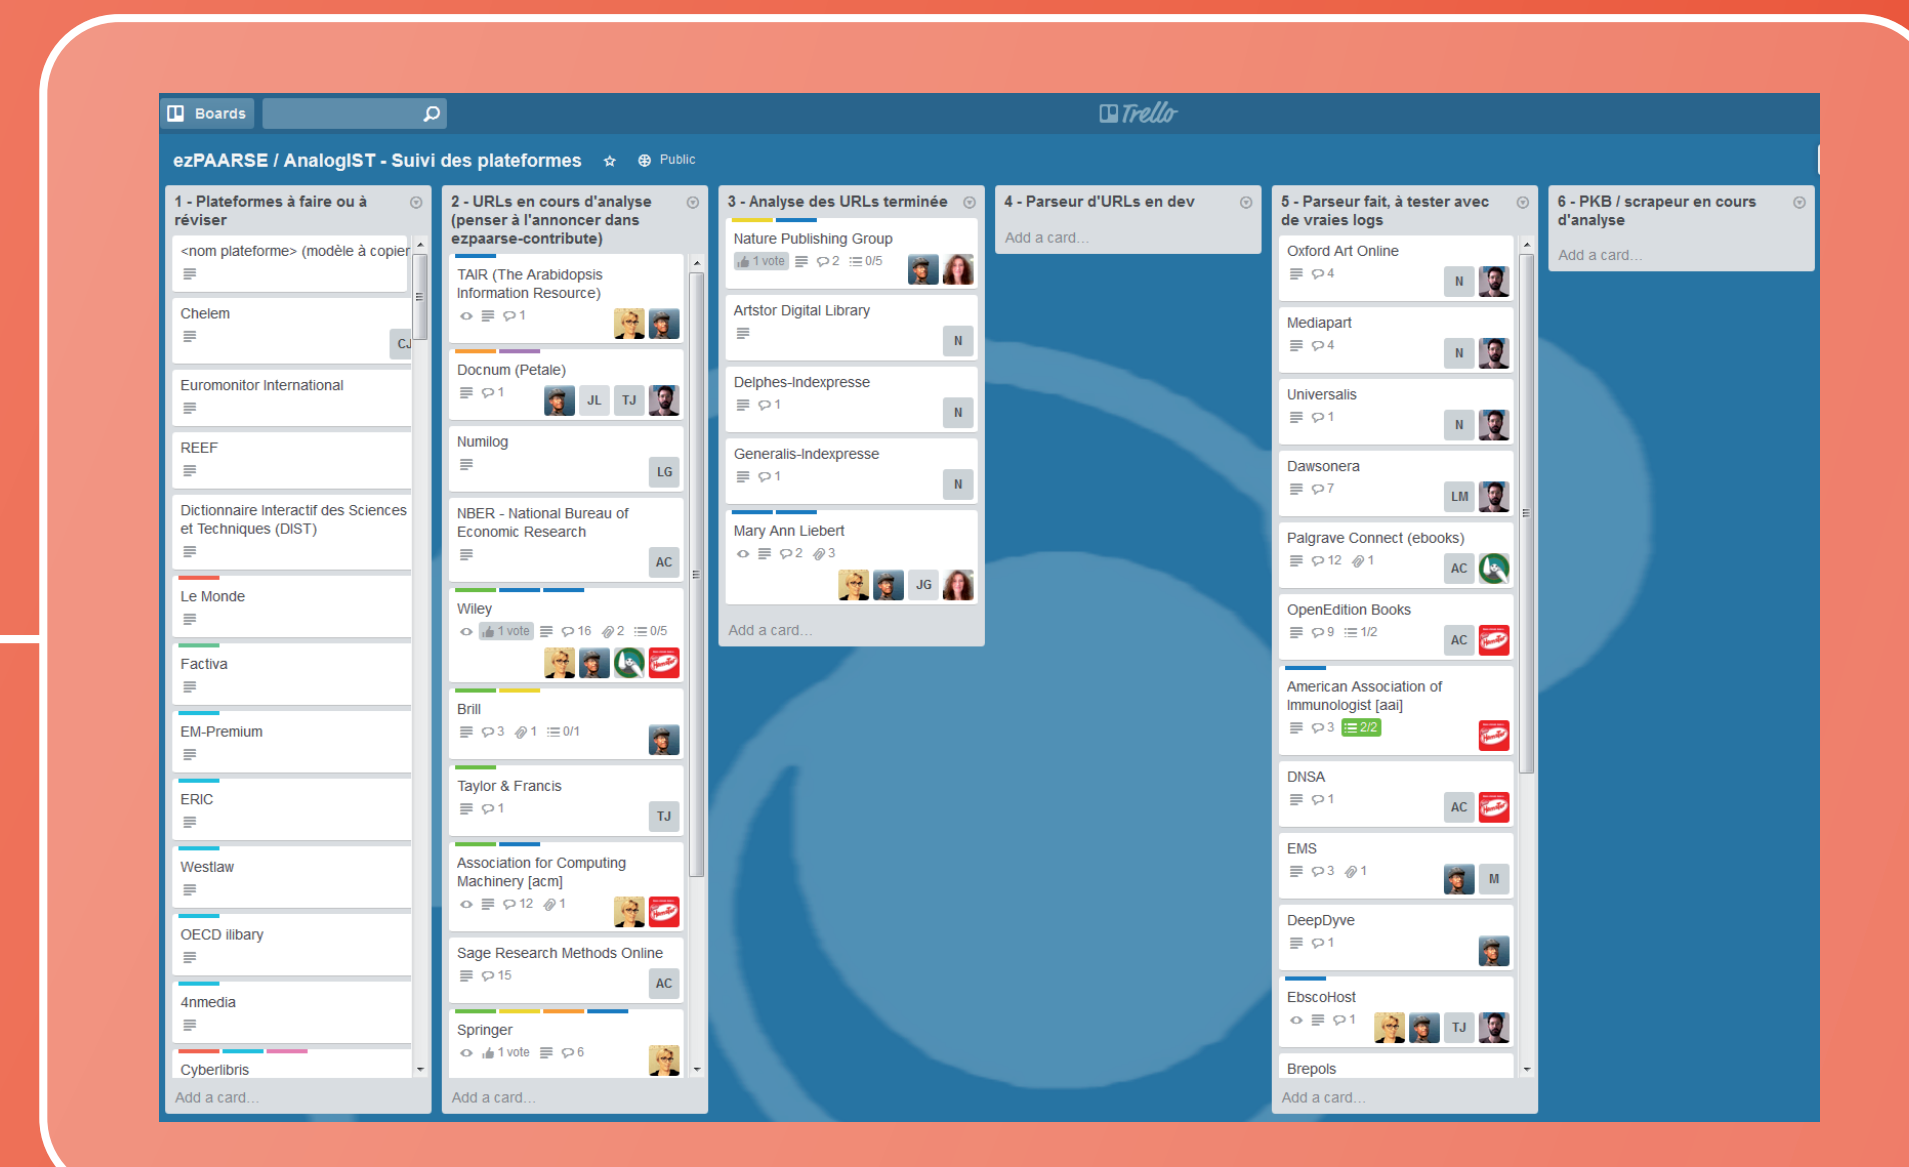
Boards

Trello

ezPAARSE / AnalogIST - Suivi des plateformes ☆ Public

1 - Plateformes à faire ou à réviser

<nom plateforme> (modèle à copier

Chelem

CJ

Euromonitor International

REEF

Dictionnaire Interactif des Sciences et Techniques (DIST)

Le Monde

Factiva

EM-Premium

ERIC

Westlaw

OECD ilibary

4nmedia

Cyberlibris

Add a card...

2 - URLs en cours d'analyse (penser à l'annoncer dans ezpaarse-contribute)

TAIR (The Arabidopsis Information Resource)

1

Docnum (Petale)

1

JL TJ

Numilog

LG

NBER - National Bureau of Economic Research

AC

Wiley

1 vote 16 2 0/5

Brill

3 1 0/1

Taylor & Francis

1

TJ

Association for Computing Machinery [acm]

12 1

Sage Research Methods Online

15

AC

Springer

1 vote 6

Add a card...

3 - Analyse des URLs terminée

Nature Publishing Group

1 vote 2 0/5

Artstor Digital Library

N

Delphes-Indexpresse

1

N

Generalis-Indexpresse

1

N

Mary Ann Liebert

2 3

JG

Add a card...

4 - Parseur d'URLs en dev

Add a card...

5 - Parseur fait, à tester avec de vraies logs

Oxford Art Online

4

N

Mediapart

4

N

Universalis

1

N

Dawsonera

7

LM

Palgrave Connect (ebooks)

12 1

AC

OpenEdition Books

9 1/2

AC

American Association of Immunologist [aai]

3 2/2

DNSA

1

AC

EMS

3 1

M

DeepDyve

1

EbscoHost

1

TJ

Brepols

Add a card...

6 - PKB / scrapeur en cours d'analyse

Add a card...